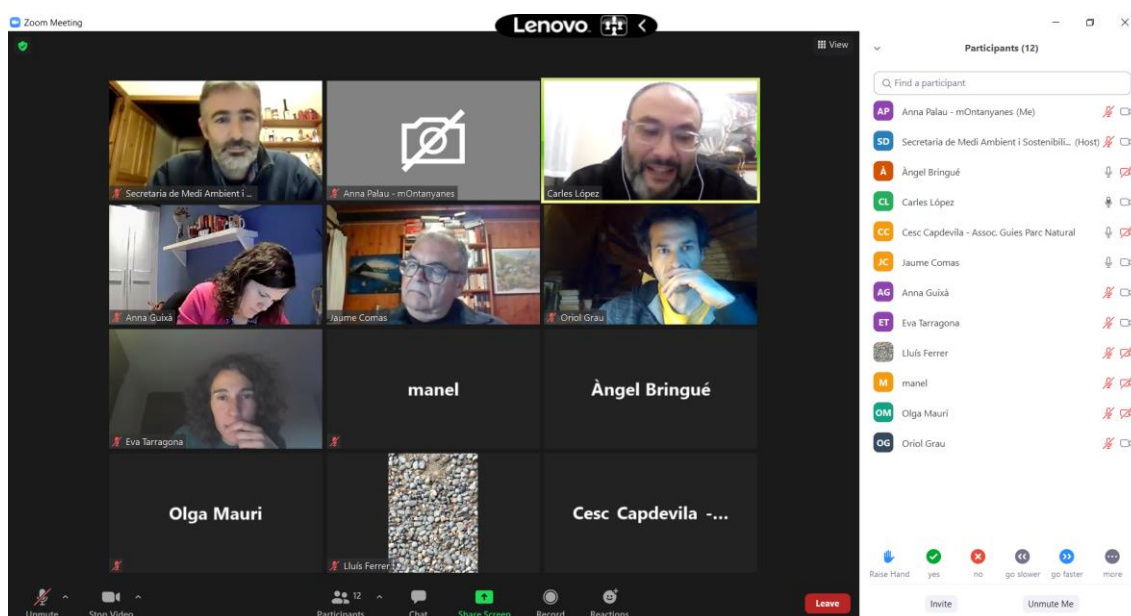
Zoom Meeting

Lenovo

View

Secretaria de Medi Ambient i ...

Anna Palau - mOntanyanes

Carles López

Anna Guixà

Jaume Comas

Oriol Grau

Eva Tarragona

manel

Àngel Bringué

Olga Mauri

Lluís Ferrer

Cesc Capdevila -...

Unmute

Stop Video

Participants 12

Chat

Share Screen

Record

Reactions

Leave

Participants (12)

Find a participant

AP Anna Palau - mOntanyanes (Me)

SD Secretaria de Medi Ambient i Sostenibili... (Host)

À Àngel Bringué

CL Carles López

CC Cesc Capdevila - Assoc. Guies Parc Natural

JC Jaume Comas

AG Anna Guixà

ET Eva Tarragona

Lluís Ferrer

M manel

OM Olga Mauri

OG Oriol Grau

Raise Hand

yes

no

go slower

go faster

more

Invite

Unmute Me